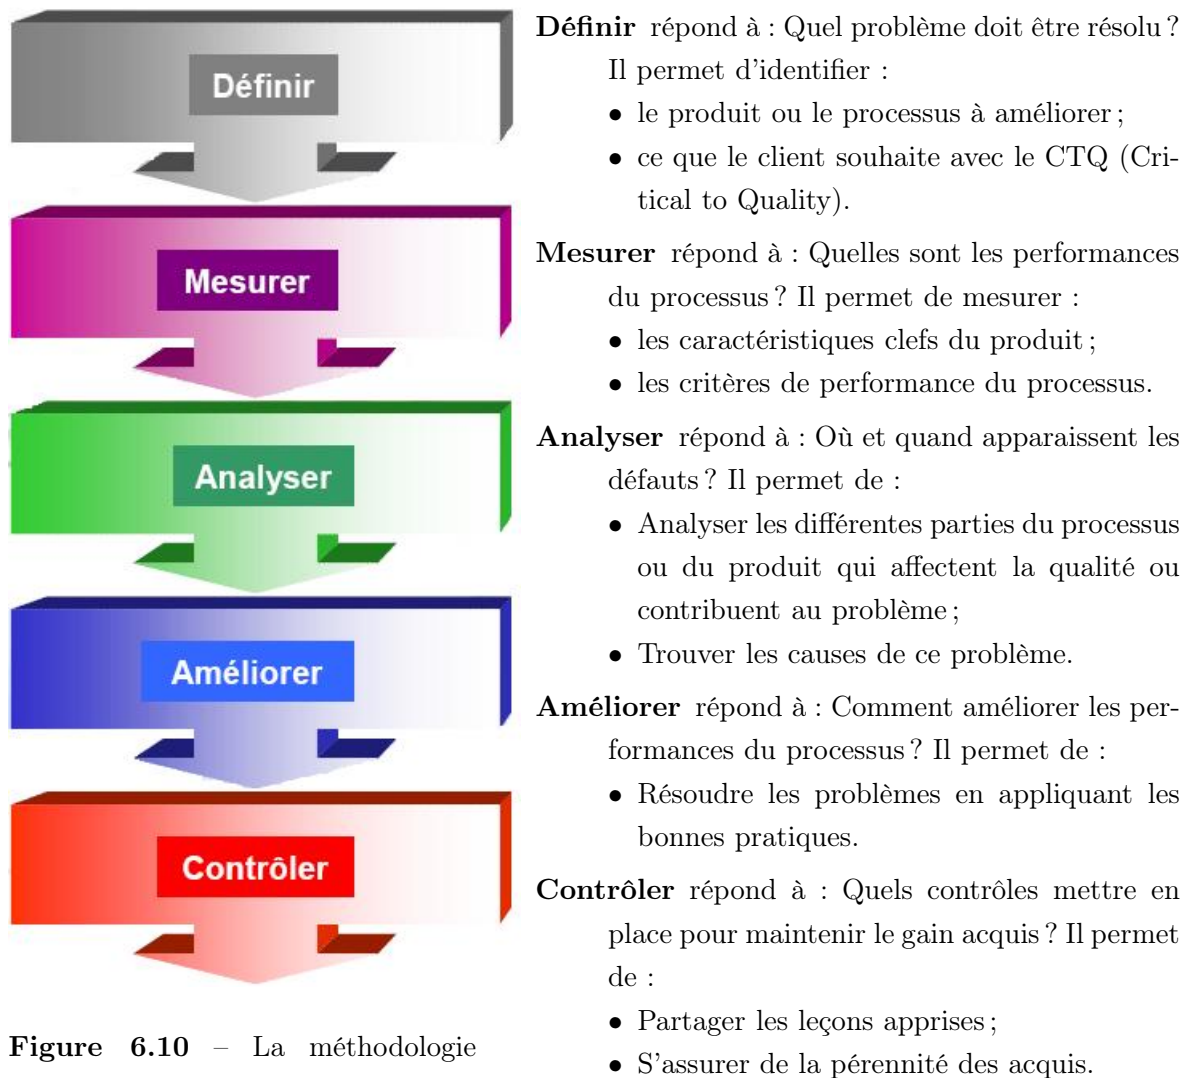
Définir

Mesurer

Analyser

Améliorer

Contrôler

Figure 6.10 – La méthodologie

**Définir** répond à : Quel problème doit être résolu ? Il permet d'identifier :

• le produit ou le processus à améliorer ;

• ce que le client souhaite avec le CTQ (Critical to Quality).

**Mesurer** répond à : Quelles sont les performances du processus ? Il permet de mesurer :

• les caractéristiques clefs du produit ;

• les critères de performance du processus.

**Analyser** répond à : Où et quand apparaissent les défauts ? Il permet de :

• Analyser les différentes parties du processus ou du produit qui affectent la qualité ou contribuent au problème ;

• Trouver les causes de ce problème.

**Améliorer** répond à : Comment améliorer les performances du processus ? Il permet de :

• Résoudre les problèmes en appliquant les bonnes pratiques.

**Contrôler** répond à : Quels contrôles mettre en place pour maintenir le gain acquis ? Il permet de :

• Partager les leçons apprises ;

• S'assurer de la pérennité des acquis.